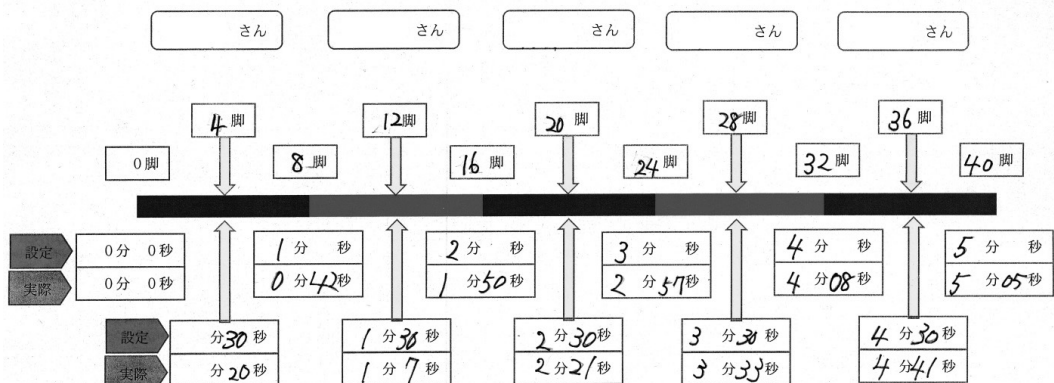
さん さん さん さん さん

4 脚 12 脚 20 脚 28 脚 36 脚

0 脚 8 脚 16 脚 24 脚 32 脚 40 脚

| | | | | | | |
|---|---|---|---|---|---|---|
| 設定 | 0分 0秒 | 1 分 秒 | 2 分 秒 | 3 分 秒 | 4 分 秒 | 5 分 秒 |
| 実際 | 0分 0秒 | 0 分 42 秒 | 1 分 50 秒 | 2 分 57 秒 | 4 分 08 秒 | 5 分 05 秒 |

| | | | | | |
|---|---|---|---|---|---|
| 設定 | 分 30 秒 | 1 分 30 秒 | 2 分 30 秒 | 3 分 30 秒 | 4 分 30 秒 |
| 実際 | 分 20 秒 | 1 分 7 秒 | 2 分 21 秒 | 3 分 33 秒 | 4 分 41 秒 |